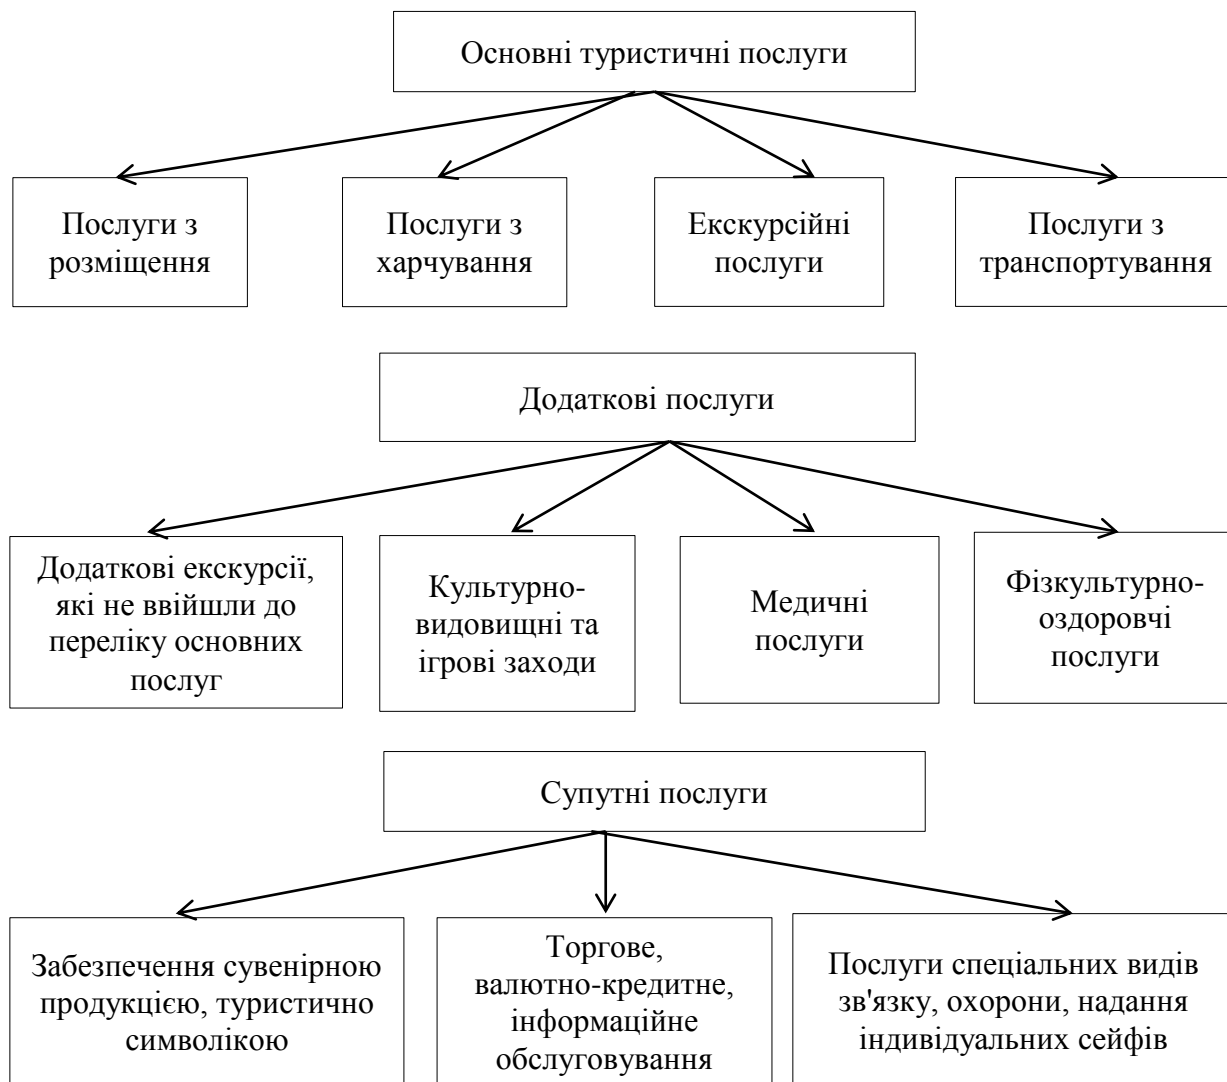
Основні туристичні послуги

Послуги з розміщення

Послуги з харчування

Екскурсійні послуги

Послуги з транспортування

Додаткові послуги

Додаткові екскурсії, які не ввійшли до переліку основних послуг

Культурно-видовищні та ігрові заходи

Медичні послуги

Фізкультурно-оздоровчі послуги

Супутні послуги

Забезпечення сувенірною продукцією, туристично символікою

Торгове, валютно-кредитне, інформаційне обслуговування

Послуги спеціальних видів зв'язку, охорони, надання індивідуальних сейфів